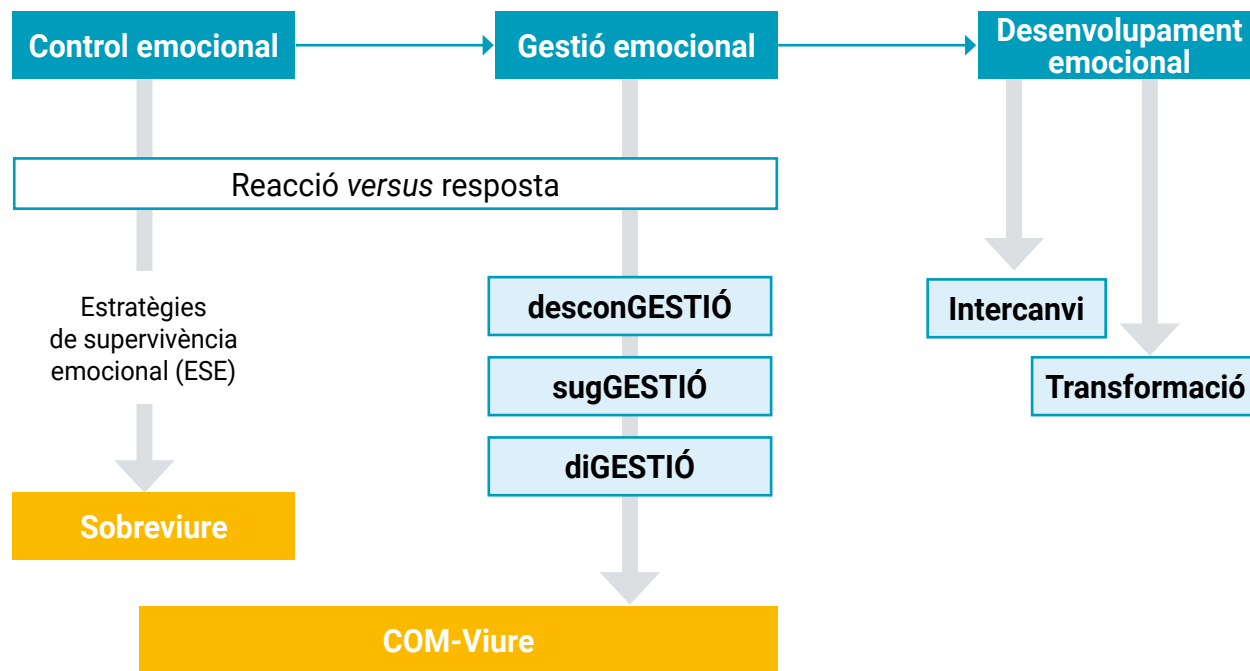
Control emocional

Gestió emocional

Desenvolupament emocional

Reacció *versus* resposta

Estratègies de supervivència emocional (ESE)

Sobreviure

desconGESTIÓ

sugGESTIÓ

diGESTIÓ

COM-Viure

Intercanvi

Transformació